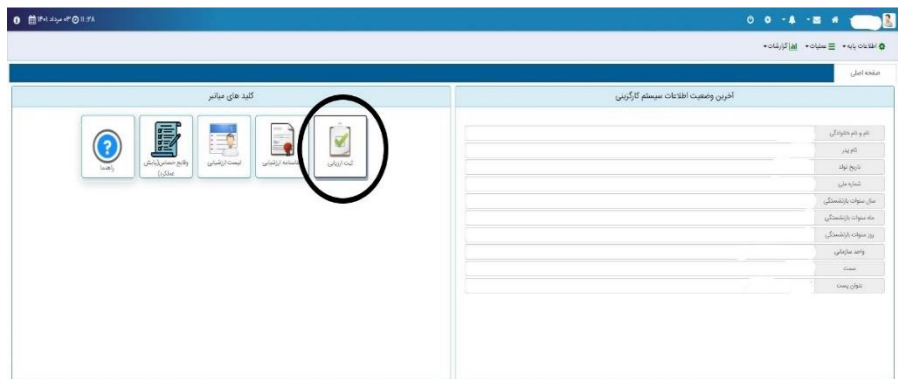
۱۱:۳۸ ۰۳ مرداد ۱۴۰۱

اطلاعات پایه ▾ عملیات ▾ گزارشات ▾

صفحه اصلی

کلید های میانبر

ثبت ارزیابی
شناسنامه ارزیابی
لیست ارزشیابی
وقایع حساس(پایش عملکرد)
راهنما

آخرین وضعیت اطلاعات سیستم کارگزینی

نام و نام خانوادگی
نام پدر
تاریخ تولد
شماره ملی
سال سنوات بازنشستگی
ماه سنوات بازنشستگی
روز سنوات بازنشستگی
واحد سازمانی
سمت
عنوان پست